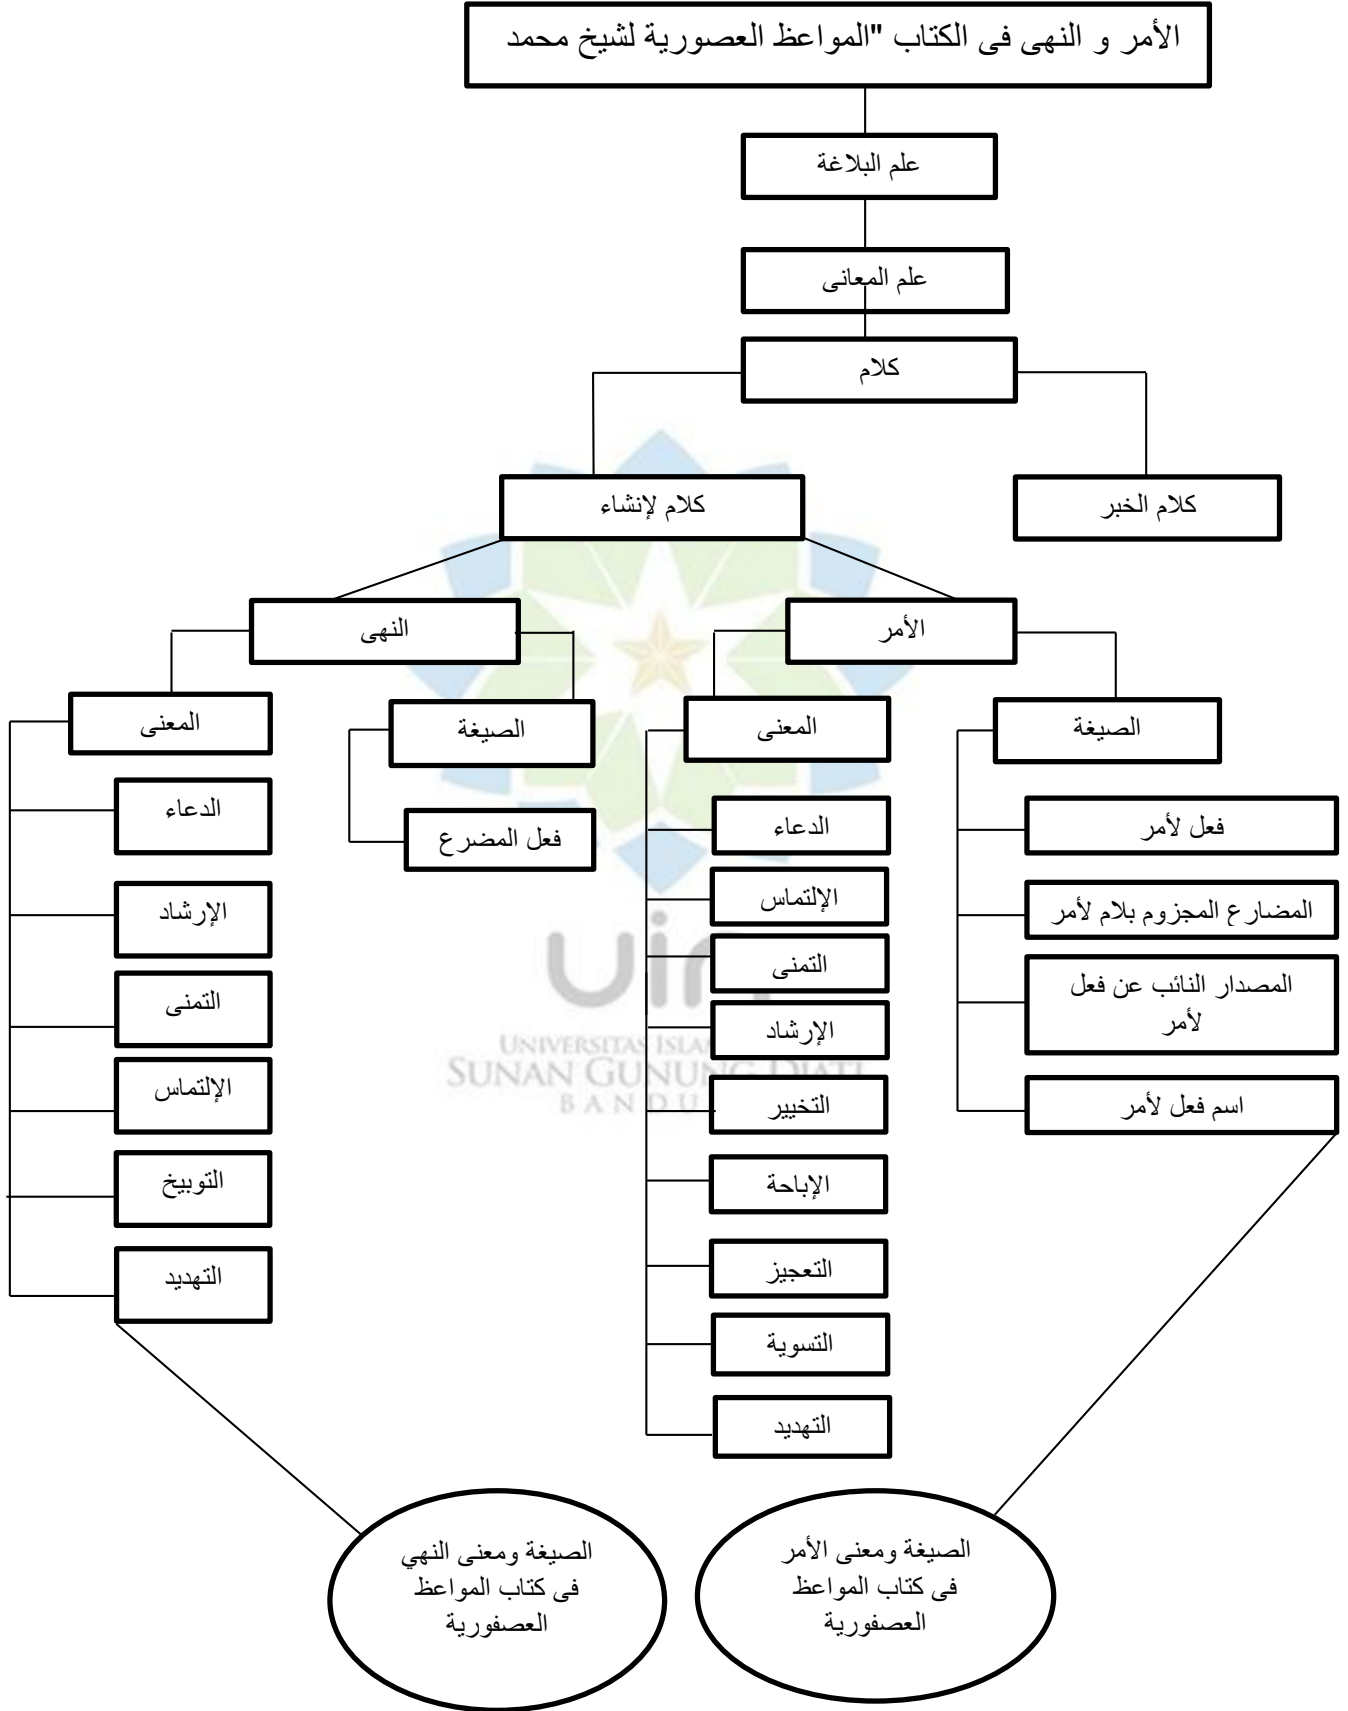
الأمر و النهى فى الكتاب "المواعظ العصورية لشيخ محمد

علم البلاغة

علم المعانى

كلام

كلام لإنشاء

كلام الخبر

النهى

الأمر

المعنى

الصيغة

المعنى

الصيغة

الدعاء

الإرشاد

التمنى

الإلتماس

التوبيخ

التهديد

فعل المضرع

الدعاء

الإلتماس

التمنى

الإرشاد

التخيير

الإباحة

التعجيز

التسوية

التهديد

فعل لأمر

المضارع المجزوم بلام لأمر

المصدار النائب عن فعل لأمر

اسم فعل لأمر

UNIVERSITAS ISLAM
SUNAN GUNUNG DJATI
BANDUNG

الصيغة ومعنى النهي فى كتاب المواعظ العصفورية

الصيغة ومعنى الأمر فى كتاب المواعظ العصفورية